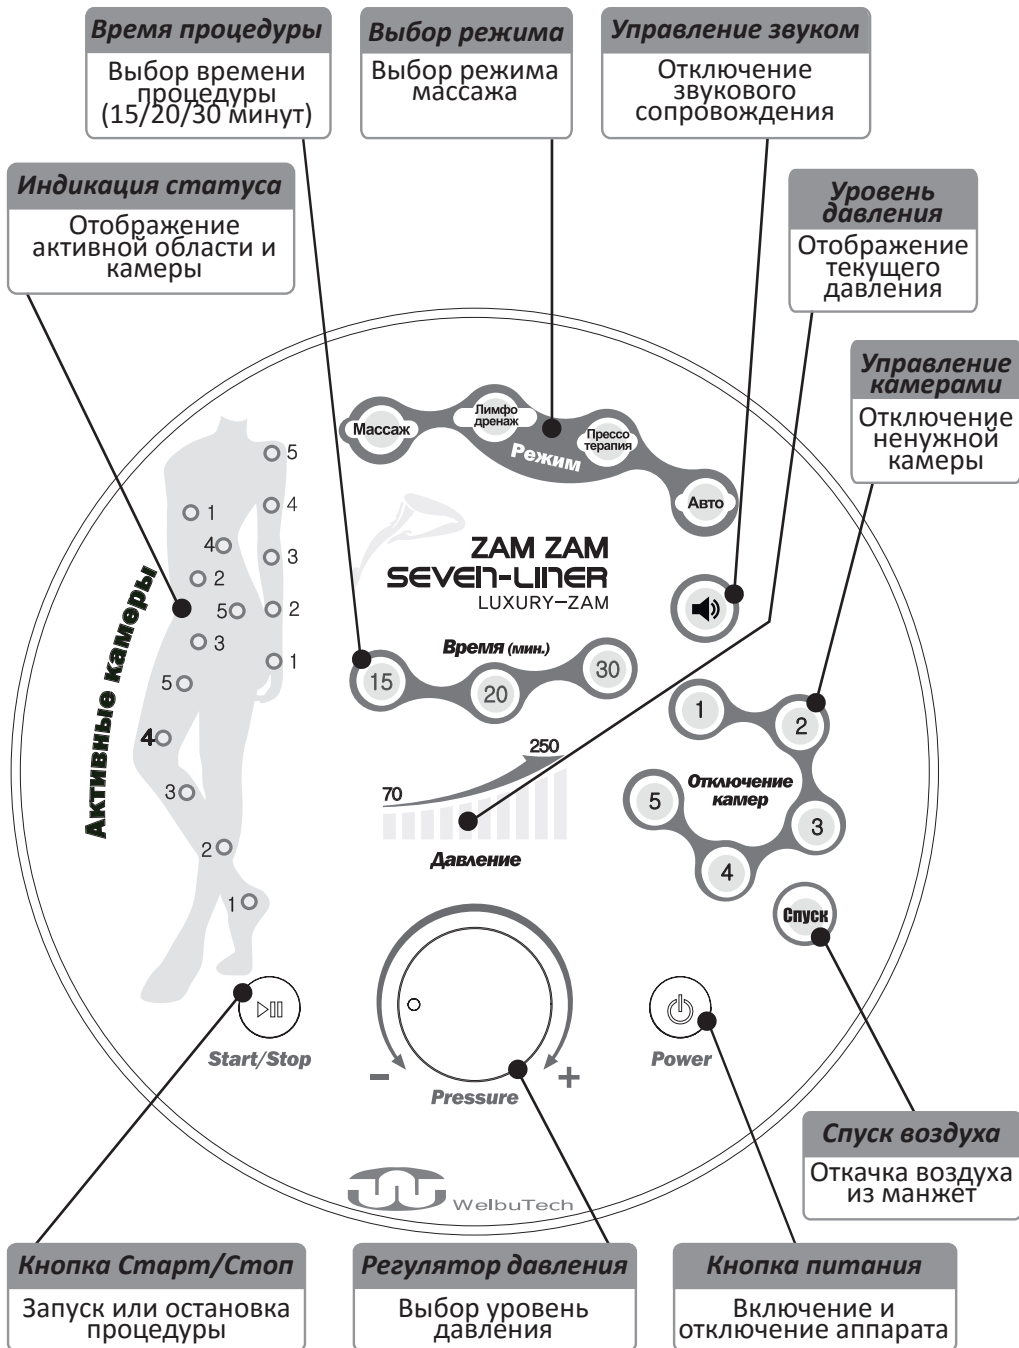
Время процедуры
Выбор времени процедуры (15/20/30 минут)

Выбор режима
Выбор режима массажа

Управление звуком
Отключение звукового сопровождения

Индикация статуса
Отображение активной области и камеры

Уровень давления
Отображение текущего давления

Управление камерами
Отключение ненужной камеры

Массаж
Лимфо дренаж
Прессо терапия
Режим
Авто

5
1
4
4
3
2
5
2
3
1
5
4
3
2
1

Активные камеры

ZAM ZAM
SEVEN-LINER
LUXURY–ZAM

Время (мин.)
15
20
30

250
70
Давление

1
2
Отключение камер
5
3
4
Спуск

Start/Stop
–
Pressure
+
Power

WelbuTech

Спуск воздуха
Откачка воздуха из манжет

Кнопка Старт/Стоп
Запуск или остановка процедуры

Регулятор давления
Выбор уровень давления

Кнопка питания
Включение и отключение аппарата